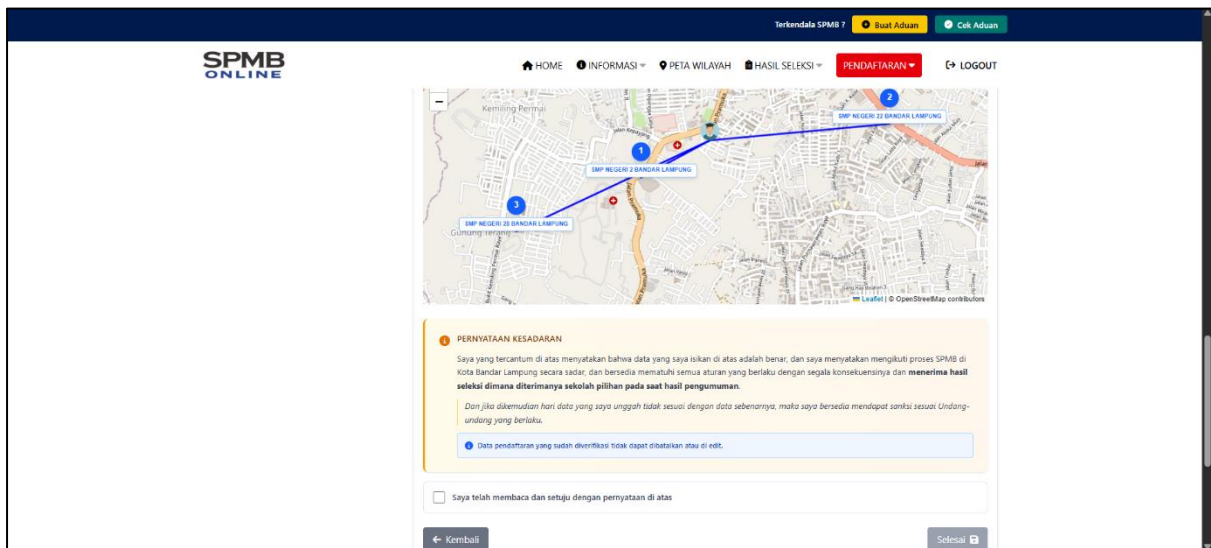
Terkendala SPMB ? Buat Aduan Cek Aduan

SPMB ONLINE

HOME INFORMASI PETA WILAYAH HASIL SELEKSI PENDAFTARAN LOGOUT

Kemiling Permai

2

SMP NEGERI 22 BANDAR LAMPUNG

1

SMP NEGERI 2 BANDAR LAMPUNG

3

SMP NEGERI 28 BANDAR LAMPUNG

Gunung Terang

Leaflet | © OpenStreetMap contributors

PERNYATAAN KESADARAN

Saya yang tercantum di atas menyatakan bahwa data yang saya isikan di atas adalah benar, dan saya menyatakan mengikuti proses SPMB di Kota Bandar Lampung secara sadar, dan bersedia mematuhi semua aturan yang berlaku dengan segala konsekuensinya dan **menerima hasil seleksi dimana diterimanya sekolah pilihan pada saat hasil pengumuman**.

Dan jika dikemudian hari data yang saya unggah tidak sesuai dengan data sebenarnya, maka saya bersedia mendapat sanksi sesuai Undang-undang yang berlaku.

Data pendaftaran yang sudah diverifikasi tidak dapat dibatalkan atau di edit.

Saya telah membaca dan setuju dengan pernyataan di atas

Kembali

Selesai